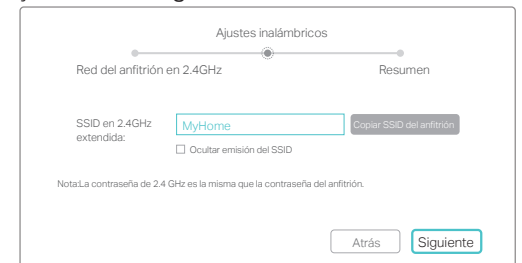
Ajustes inalámbricos

Red del anfitrión en 2.4GHz

Resumen

SSID en 2.4GHz extendida:

MyHome

Copiar SSID del anfitrión

Ocultar emisión del SSID

Nota:La contraseña de 2.4 GHz es la misma que la contraseña del anfitrión.

Atrás

Siguiente